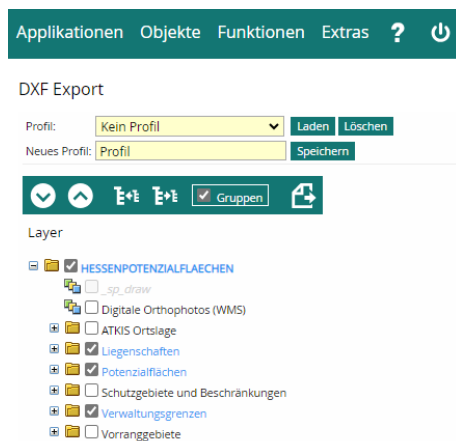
Applikationen Objekte Funktionen Extras ?

DXF Export

Profil: Kein Profil Laden Löschen

Neues Profil: Profil Speichern

Gruppen

Layer

HESSENPOTENZIALFLAECHEN

_sp_draw

Digitale Orthophotos (WMS)

ATKIS Ortslage

Liegenschaften

Potenzialflächen

Schutzgebiete und Beschränkungen

Verwaltungsgrenzen

Vorranggebiete